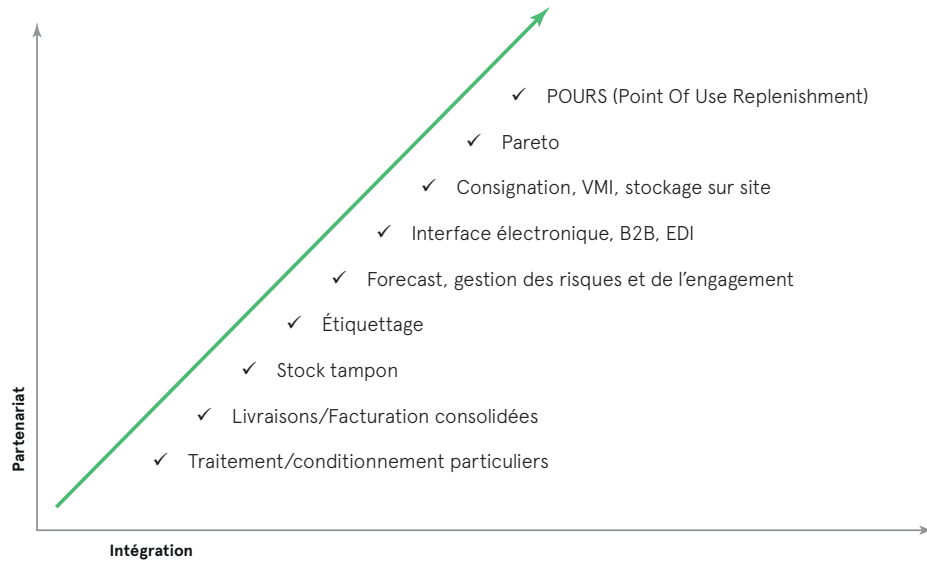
✓ POURS (Point Of Use Replenishment)

✓ Pareto

✓ Consignation, VMI, stockage sur site

✓ Interface électronique, B2B, EDI

✓ Forecast, gestion des risques et de l'engagement

✓ Étiquettage

✓ Stock tampon

✓ Livraisons/Facturation consolidées

✓ Traitement/conditionnement particuliers

Partenariat

Intégration